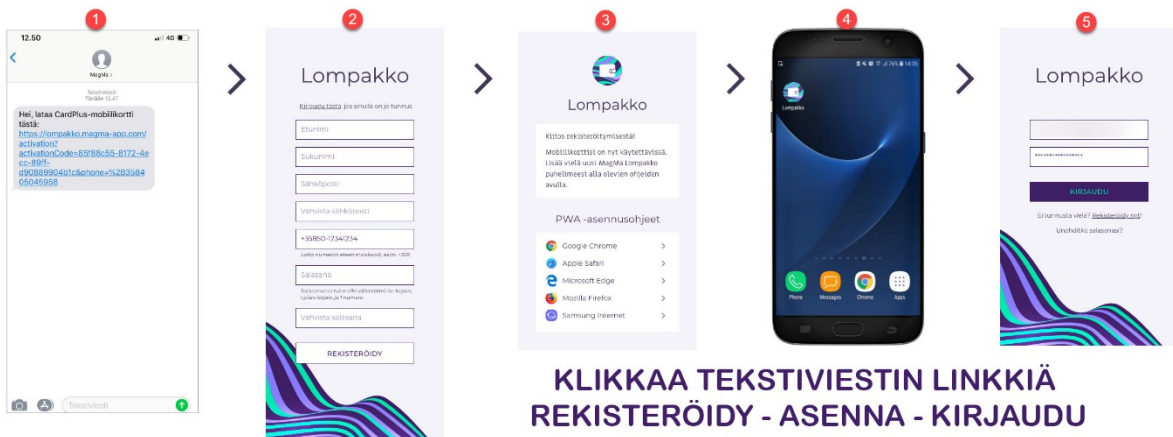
1

12.50

4G

Magma >

Tekstiviesti
Tänään 12.47

Hei, lataa CardPlus-mobiilikortti tästä: https://lompakko.magma-app.com/activation?activationCode=85f88c55-8172-4ecc-89ff-d90889904b1c&phone=%2835840 05045958

Tekstiviesti

2

Lompakko

Kirjaudu tästä, jos sinulla on jo tunnus

Etunimi

Sukunimi

Sähköposti

Vahvista sähköposti

+35850-1234234

Salasana

Vahvista salasana

REKISTERÖIDY

3

Lompakko

Kiitos rekisteröitymisestä!

Mobiilikorttisi on nyt käytettävissä. Lisää vielä uusi MagMa Lompakko puhelimeesi alla olevien ohjeiden avulla.

PWA -asennusohjeet

Google Chrome

Apple Safari

Microsoft Edge

Mozilla Firefox

Samsung Internet

4

Lompakko

Phone

Messages

Chrome

Apps

5

Lompakko

KIRJAUDU

Ei tunnusta vielä? Rekisteröidy nyt!

Unohditko salasanasi?

KLIKKAA TEKSTIVIESTIN LINKKIÄ
REKISTERÖIDY - ASENNA - KIRJAUDU